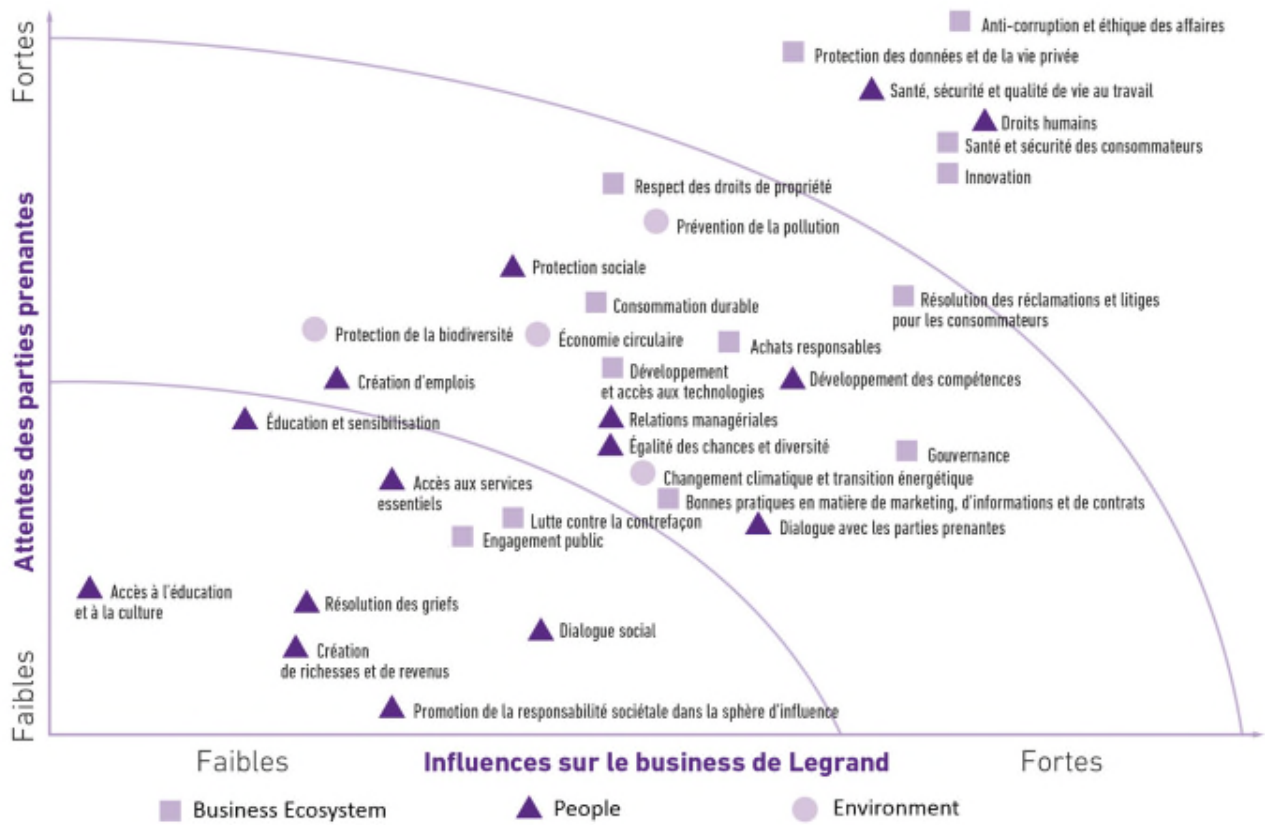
Fortes

Attentes des parties prenantes

Faibles

Anti-corruption et éthique des affaires

Protection des données et de la vie privée

Santé, sécurité et qualité de vie au travail

Droits humains

Santé et sécurité des consommateurs

Innovation

Respect des droits de propriété

Prévention de la pollution

Protection sociale

Consommation durable

Résolution des réclamations et litiges pour les consommateurs

Protection de la biodiversité

Économie circulaire

Achats responsables

Développement et accès aux technologies

Création d'emplois

Développement des compétences

Éducation et sensibilisation

Relations managériales

Égalité des chances et diversité

Gouvernance

Changement climatique et transition énergétique

Accès aux services essentiels

Bonnes pratiques en matière de marketing, d'informations et de contrats

Lutte contre la contrefaçon

Dialogue avec les parties prenantes

Engagement public

Accès à l'éducation et à la culture

Résolution des griefs

Dialogue social

Création de richesses et de revenus

Promotion de la responsabilité sociétale dans la sphère d'influence

Faibles

Influences sur le business de Legrand

Fortes

Business Ecosystem

People

Environment